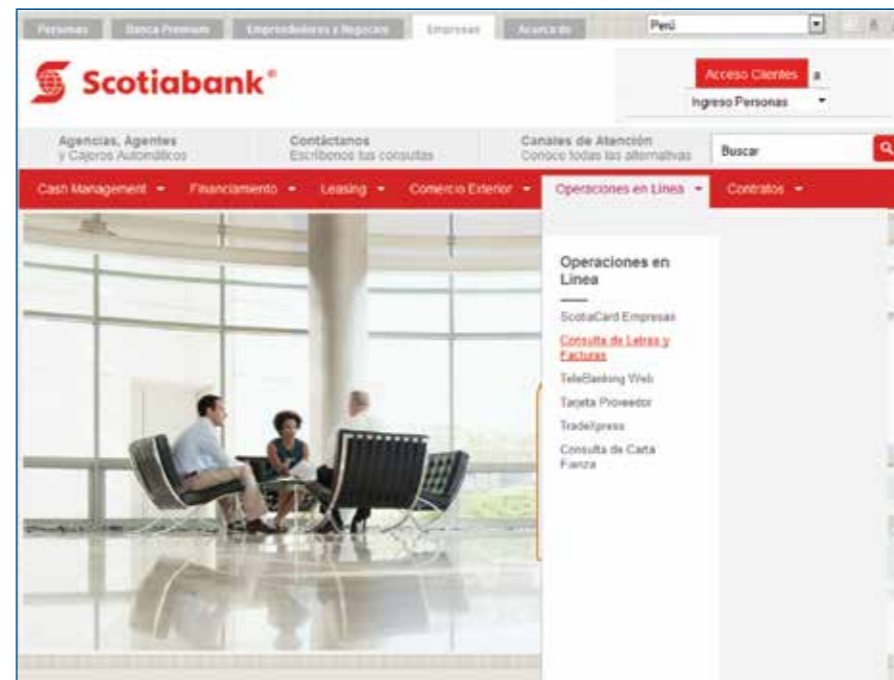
Personas Banca Premium Emprendedores y Negocios Empresas Acerca de Perú

Scotiabank®

Acceso Clientes a
Ingreso Personas

Agencias, Agentes y Cajeros Automáticos
Contáctanos Escríbenos tus consultas
Canales de Atención Conoce todas las alternativas
Buscar

Cash Management Financiamiento Leasing Comercio Exterior Operaciones en Línea Contratos

Operaciones en Línea

ScotiaCard Empresas
Consulta de Letras y Facturas
TeleBanking Web
Tarjeta Proveedor
TradeXpress
Consulta de Carta Fianza